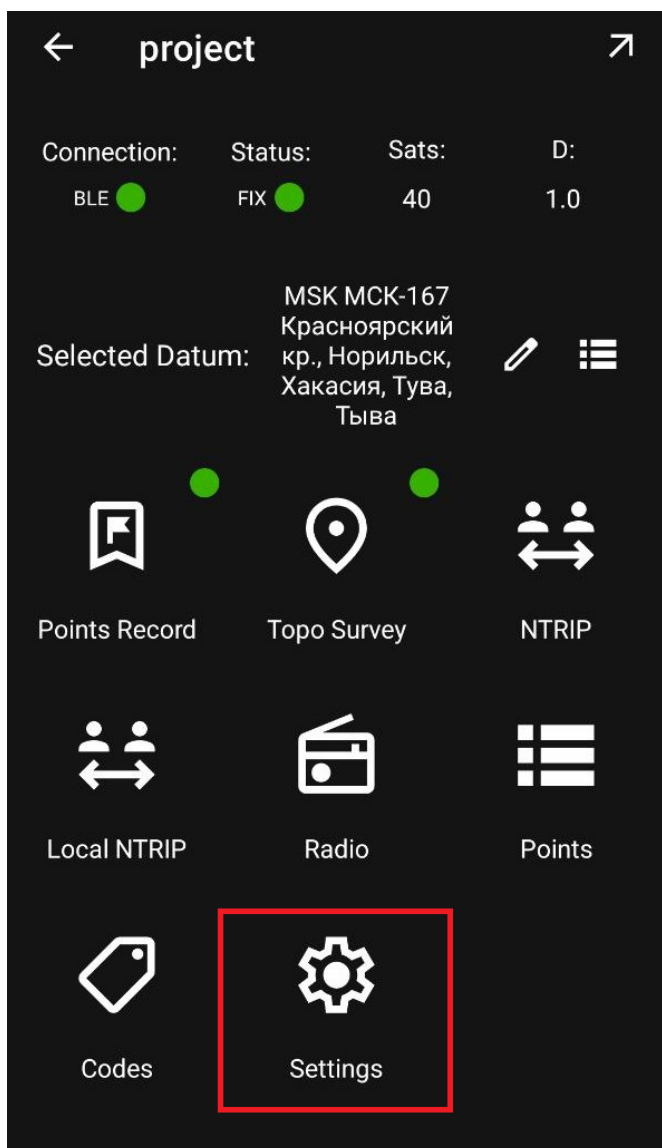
project

| Connection: | Status: | Sats: | D: |
|---|---|---|---|
| BLE | FIX | 40 | 1.0 |

Selected Datum: MSK MCK-167 Красноярский кр., Норильск, Хакасия, Тува, Тыва

Points Record

Topo Survey

NTRIP

Local NTRIP

Radio

Points

Codes

Settings